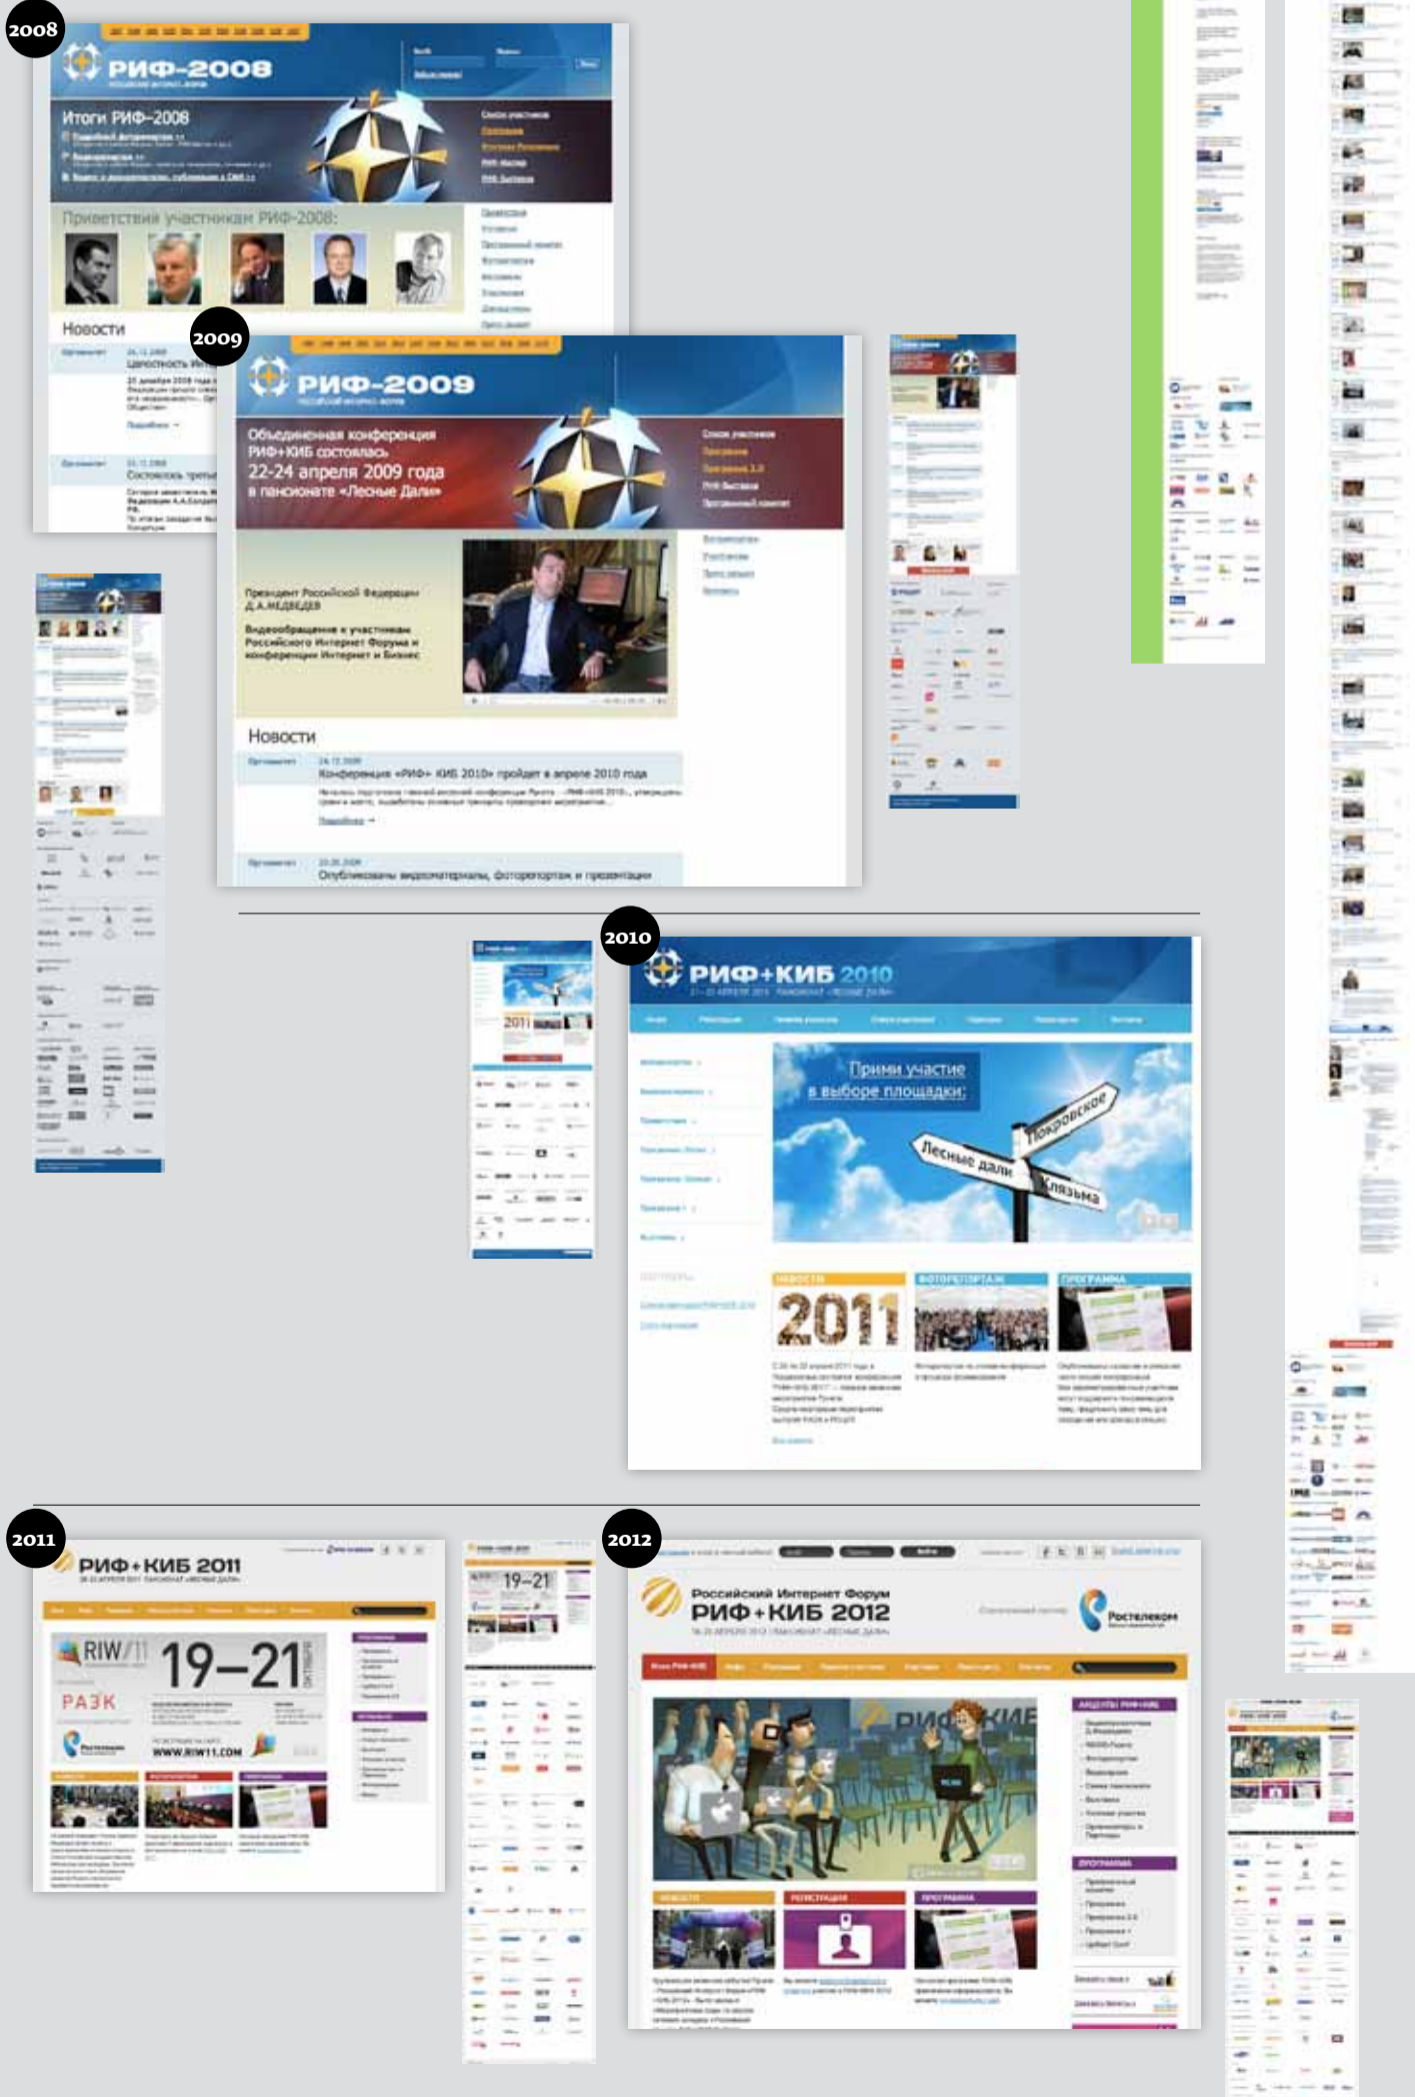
2008

РИФ-2008

Итоги РИФ-2008

Приветствия участникам РИФ-2008:

Новости

2009

РИФ-2009

Объединенная конференция РИФ+КИБ состоялась 22-24 апреля 2009 года в пансионате «Лесные Дали»

Президент Российской Федерации Д.А.МЕДВЕДЕВ

Видеообращение к участникам Российского Интернет Форума и конференции Интернет и Бизнес

Новости

Конференция «РИФ+КИБ 2010» пройдет в апреле 2010 года

Опубликованы видеоматериалы, фоторепортаж и презентации

2010

РИФ+КИБ 2010

Прими участие в выборе площадки:

Покровское

Лесные дали

Клязьма

НОВОСТИ

ФОТОРЕПОРТАЖ

ПРОГРАММА

2011

2011

РИФ+КИБ 2011

RIW/11

19–21

РАЭК

Ростелеком

WWW.RIW11.COM

19–21

2012

Российский Интернет Форум
РИФ+КИБ 2012

Ростелеком

РИФ+КИБ

НОВОСТИ

РЕГИСТРАЦИЯ

ПРОГРАММА